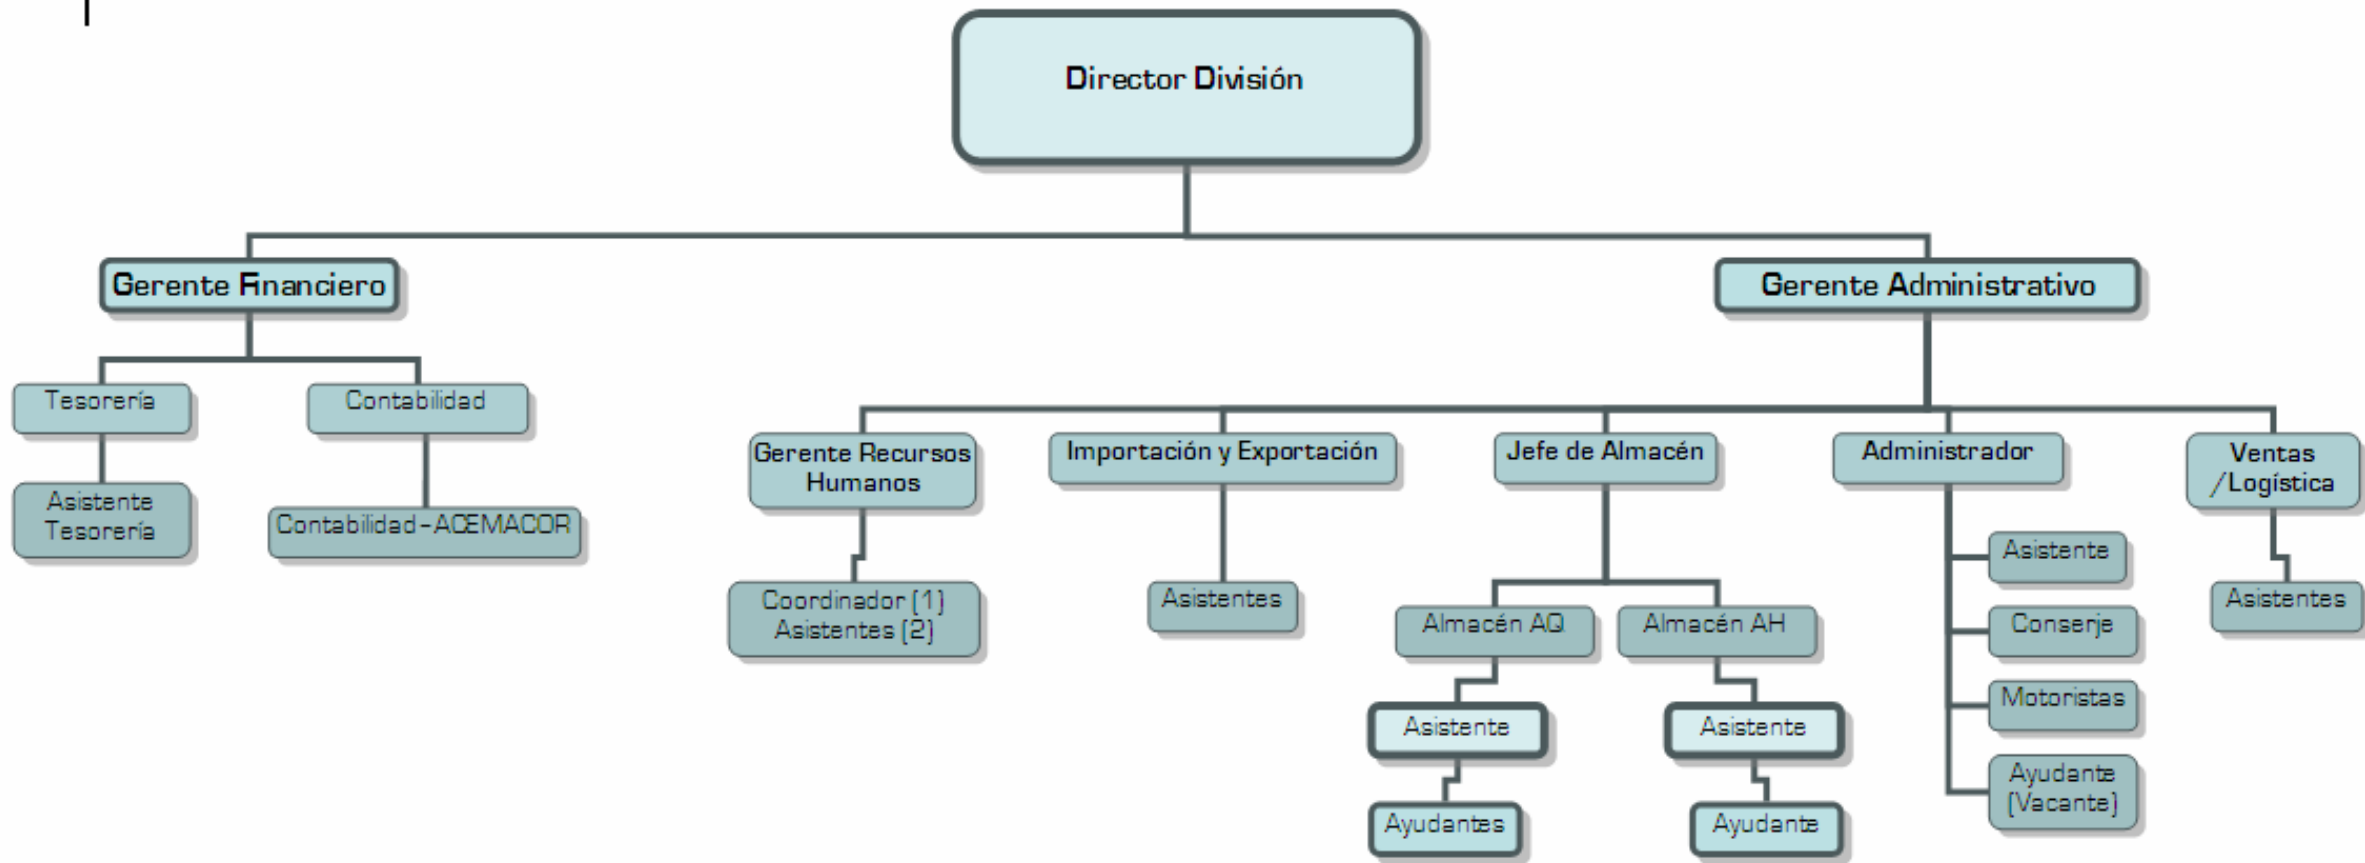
Director División

Gerente Financiero

Tesorería

Asistente Tesorería

Contabilidad

Contabilidad - ACEMACOR

Gerente Administrativo

Gerente Recursos Humanos

Coordinador (1) Asistentes (2)

Importación y Exportación

Asistentes

Jefe de Almacén

Almacén AQ

Asistente

Ayudantes

Almacén AH

Asistente

Ayudante

Administrador

Asistente

Conserje

Motoristas

Ayudante (Vacante)

Ventas /Logística

Asistentes